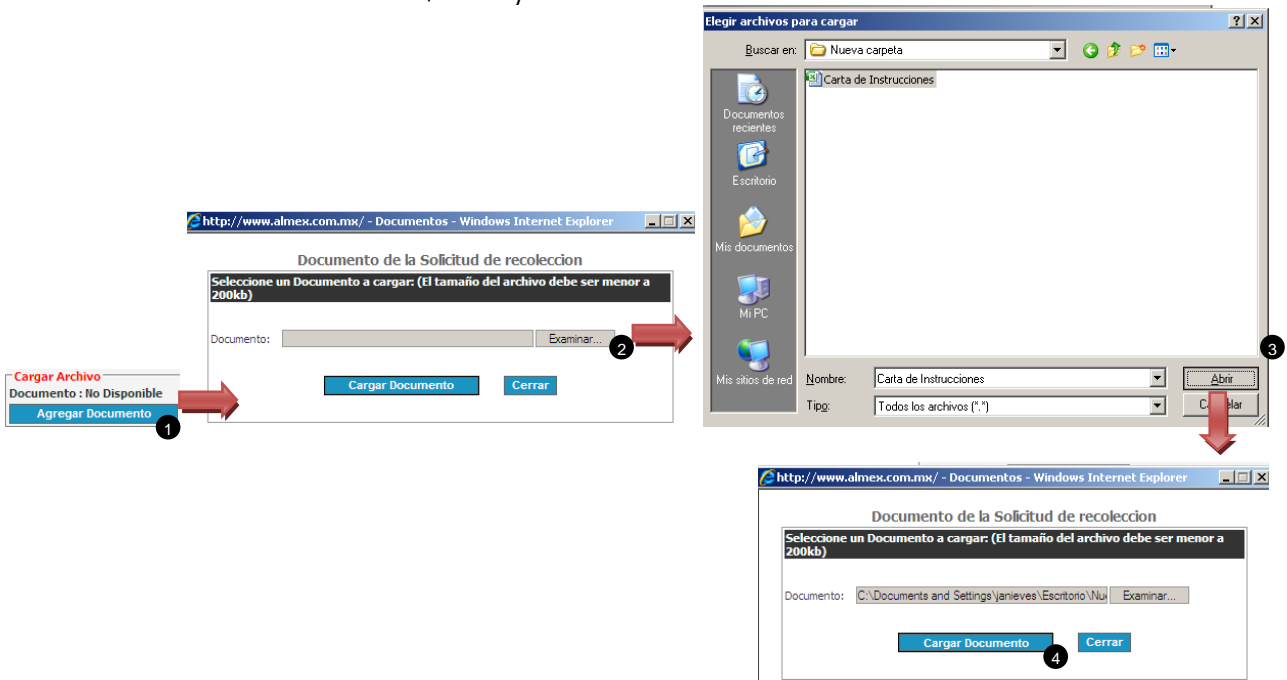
Cargar Archivo
Documento : No Disponible
Agregar Documento
1

http://www.almex.com.mx/ - Documentos - Windows Internet Explorer

Documento de la Solicitud de recoleccion

Seleccione un Documento a cargar: (El tamaño del archivo debe ser menor a 200kb)

Documento: Examinar...
2

Cargar Documento Cerrar

Elegir archivos para cargar ? X

Buscar en: Nueva carpeta

Carta de Instrucciones

Documentos recientes
Escritorio
Mis documentos
Mi PC
Mis sitios de red

Nombre: Carta de Instrucciones
Tipo: Todos los archivos (*.*)
Abrir
Cancelar
3

http://www.almex.com.mx/ - Documentos - Windows Internet Explorer

Documento de la Solicitud de recoleccion

Seleccione un Documento a cargar: (El tamaño del archivo debe ser menor a 200kb)

Documento: C:\Documents and Settings\janieves\Escritorio\Nu Examinar...

Cargar Documento Cerrar
4